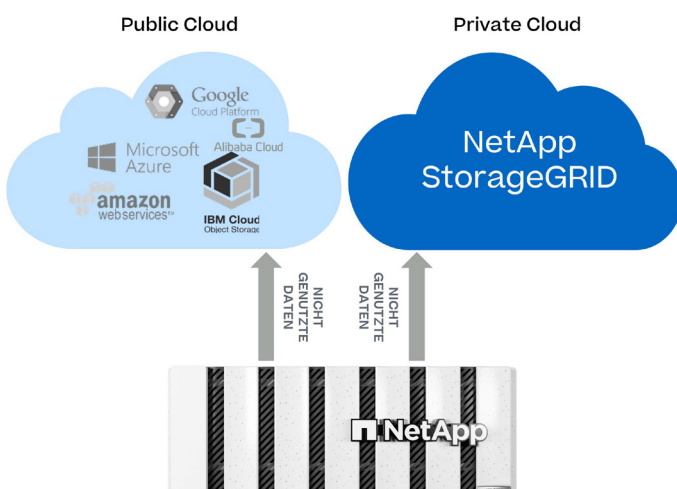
Public Cloud

Private Cloud

Google Cloud Platform

Alibaba Cloud

Microsoft Azure

amazon webservices™

IBM Cloud Object Storage

NetApp StorageGRID

NICHT GENUTZTE DATEN

NICHT GENUTZTE DATEN

NetApp